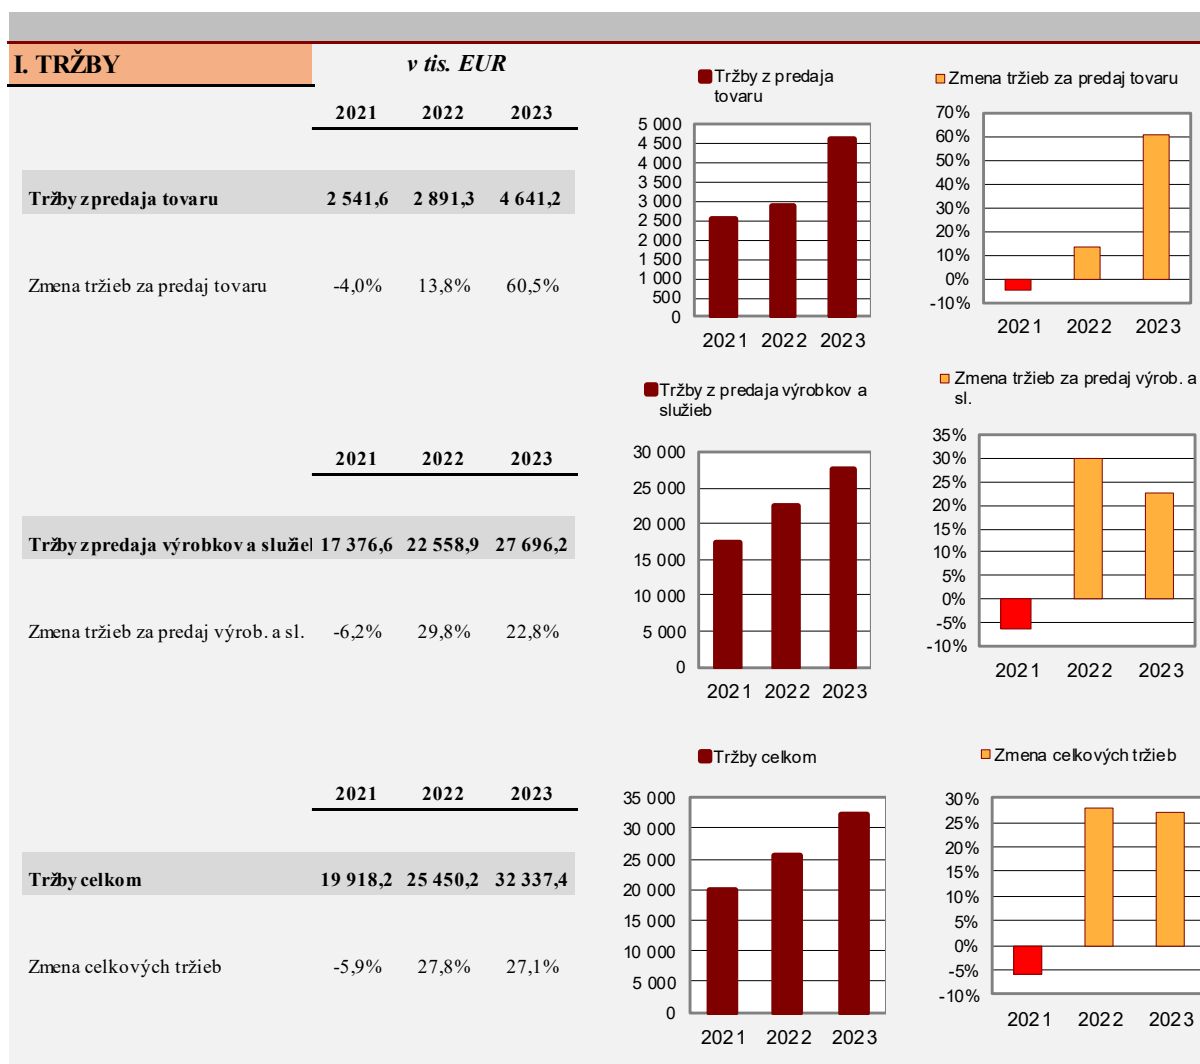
I. TRŽBY

v tis. EUR

| | 2021 | 2022 | 2023 |
|---|---|---|---|
| Tržby z predaja tovaru | 2 541,6 | 2 891,3 | 4 641,2 |
| Zmena tržieb za predaj tovaru | -4,0% | 13,8% | 60,5% |

Tržby z predaja tovaru

5 000
4 500
4 000
3 500
3 000
2 500
2 000
1 500
1 000
500
0

2021 2022 2023

Zmena tržieb za predaj tovaru

70%
60%
50%
40%
30%
20%
10%
0%
-10%

2021 2022 2023

| | 2021 | 2022 | 2023 |
|---|---|---|---|
| Tržby z predaja výrobkov a služiel | 17 376,6 | 22 558,9 | 27 696,2 |
| Zmena tržieb za predaj výrob. a sl. | -6,2% | 29,8% | 22,8% |

Tržby z predaja výrobkov a služieb

30 000
25 000
20 000
15 000
10 000
5 000
0

2021 2022 2023

Zmena tržieb za predaj výrob. a sl.

35%
30%
25%
20%
15%
10%
5%
0%
-5%
-10%

2021 2022 2023

| | 2021 | 2022 | 2023 |
|---|---|---|---|
| Tržby celkom | 19 918,2 | 25 450,2 | 32 337,4 |
| Zmena celkových tržieb | -5,9% | 27,8% | 27,1% |

Tržby celkom

35 000
30 000
25 000
20 000
15 000
10 000
5 000
0

2021 2022 2023

Zmena celkových tržieb

30%
25%
20%
15%
10%
5%
0%
-5%
-10%

2021 2022 2023